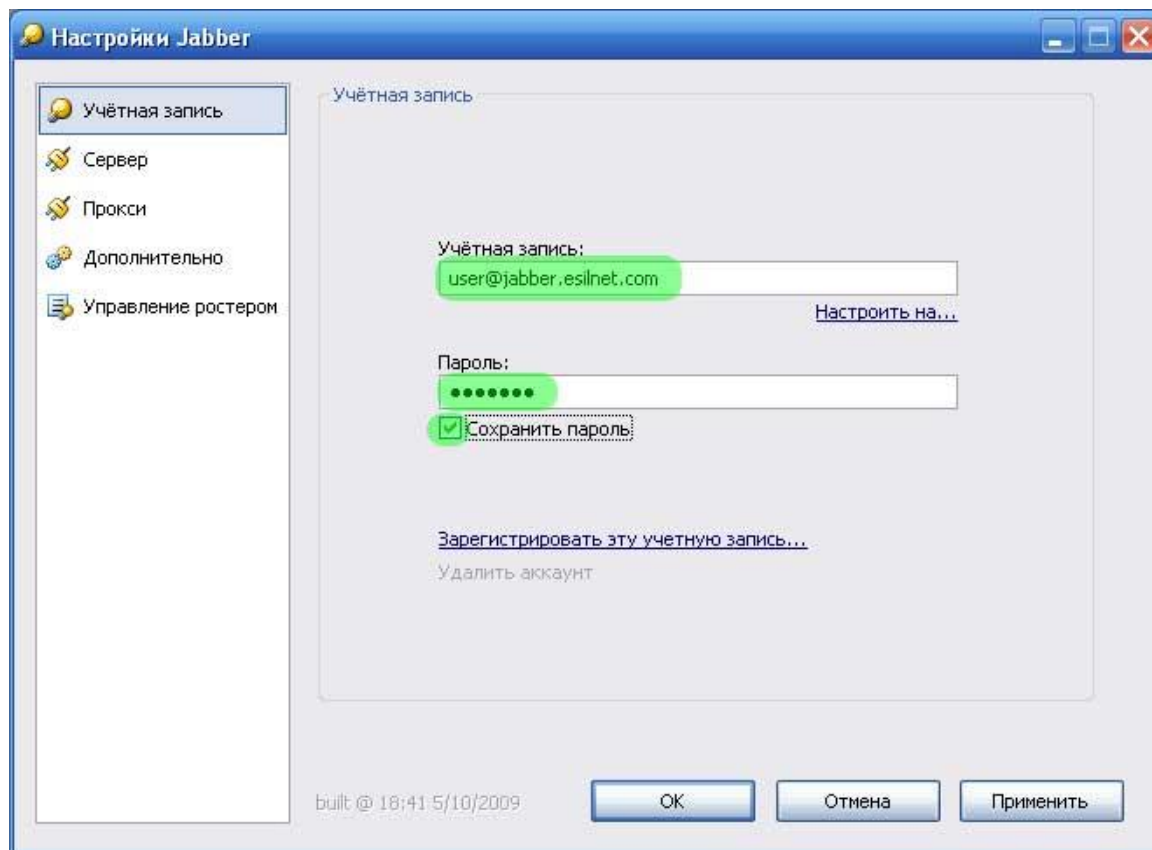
Настройки Jabber

Учётная запись
Сервер
Прокси
Дополнительно
Управление ростером

Учётная запись

Учётная запись:
user@jabber.esilnet.com
Настроить на...

Пароль:
•••••••
Сохранить пароль

Зарегистрировать эту учетную запись...
Удалить аккаунт

built @ 18:41 5/10/2009

OK
Отмена
Применить